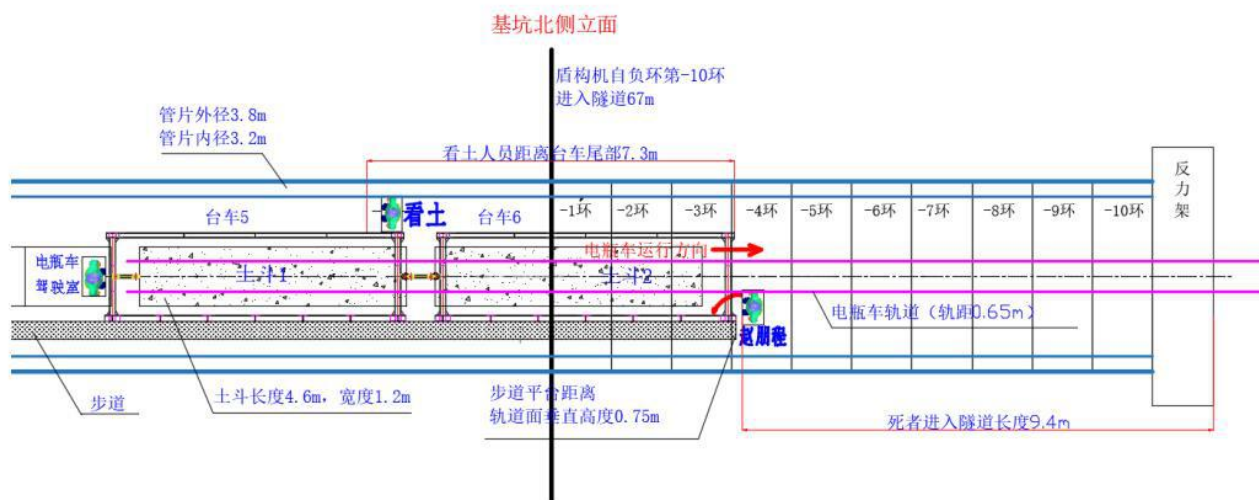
基坑北侧立面

盾构机自负环第-10环
进入隧道67m

管片外径3.8m
管片内径3.2m

看土人员距离台车尾部7.3m

反
力
架

看土

台车5

台车6

-1环
-2环
-3环
-4环
-5环
-6环
-7环
-8环
-9环
-10环

电瓶车运行方向

电瓶车
驾驶室

土斗1

土斗2

电瓶车轨道（轨距0.65m）

赵朋程

步道

土斗长度4.6m，宽度1.2m

步道平台距离
轨道面垂直高度0.75m

死者进入隧道长度9.4m